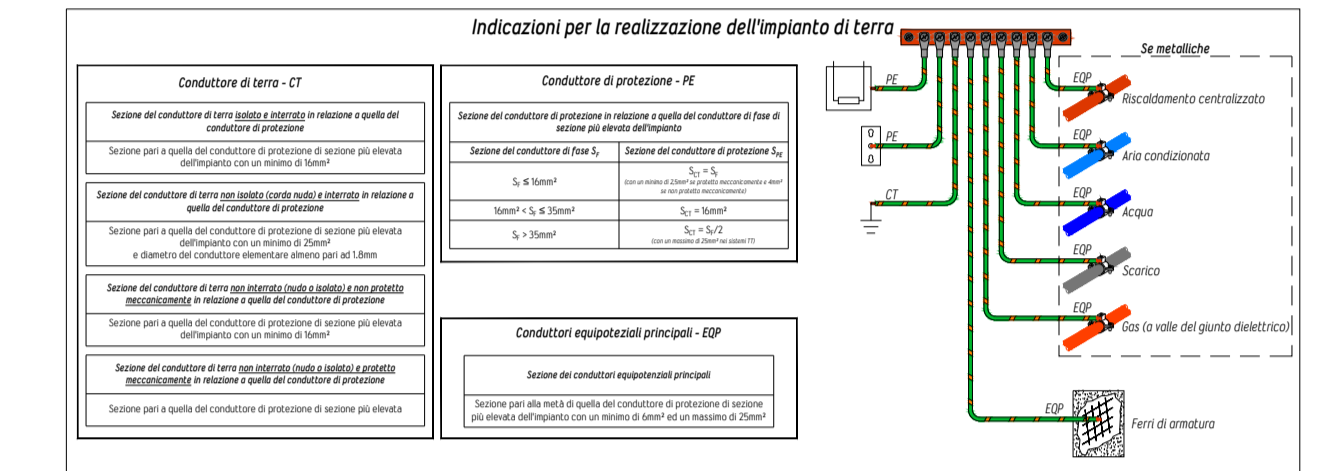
Indicazioni per la realizzazione dell'impianto di terra

Conduttore di terra - CT

Sezione del conduttore di terra isolato e interrato in relazione a quello del conduttore di protezione

Sezione pari a quella del conduttore di protezione di sezione più elevata dell'impianto con un minimo di 16mm²

Sezione del conduttore di terra non isolato (corda nuda) e interrato in relazione a quello del conduttore di protezione

Sezione pari a quella del conduttore di protezione di sezione più elevata dell'impianto con un minimo di 25mm² e diametro del conduttore elementare almeno pari ad 1.8mm

Sezione del conduttore di terra non interrato (nudo o isolato) e non protetto meccanicamente in relazione a quello del conduttore di protezione

Sezione pari a quella del conduttore di protezione di sezione più elevata dell'impianto con un minimo di 16mm²

Sezione del conduttore di terra non interrato (nudo o isolato) e protetto meccanicamente in relazione a quello del conduttore di protezione

Sezione pari a quella del conduttore di protezione di sezione più elevata

Conduttore di protezione - PE

Sezione del conduttore di protezione in relazione a quella del conduttore di fase di sezione più elevata dell'impianto

| Sezione del conduttore di fase $S_F$ | Sezione del conduttore di protezione $S_{PE}$ |
|---|---|
| $S_F \leq 16mm^2$ | $S_{CT} = S_F$ (con un minimo di 2,5mm² se protetto meccanicamente e 4mm² se non protetto meccanicamente) |
| $16mm^2 < S_F \leq 35mm^2$ | $S_{CT} = 16mm^2$ |
| $S_F > 35mm^2$ | $S_{CT} = S_F/2$ (con un massimo di 25mm² nei sistemi TT) |

Conduttori equipotenziali principali - EQP

Sezione dei conduttori equipotenziali principali

Sezione pari alla metà di quella del conduttore di protezione di sezione più elevata dell'impianto con un minimo di 6mm² ed un massimo di 25mm²

PE
PE
CT
Se metalliche
EQP
Riscaldamento centralizzato
EQP
Aria condizionata
EQP
Acqua
EQP
Scarico
EQP
Gas (a valle del giunto dielettrico)
EQP
Ferri di armatura